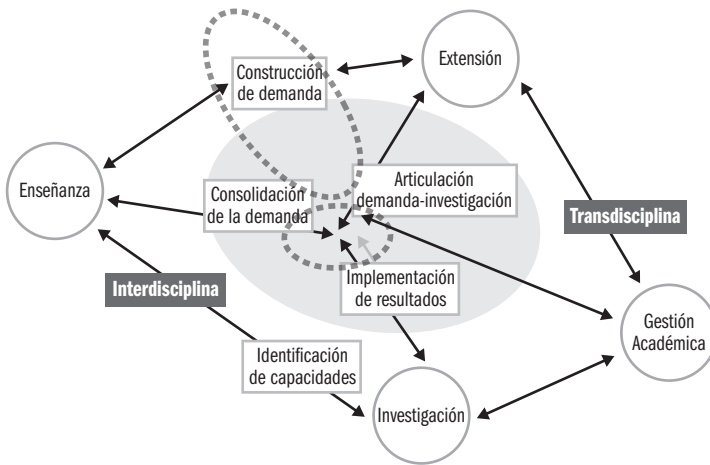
Construcción de demanda

Extensión

Enseñanza

Consolidación de la demanda

Articulación demanda-investigación

Transdisciplina

Interdisciplina

Implementación de resultados

Gestión Académica

Identificación de capacidades

Investigación